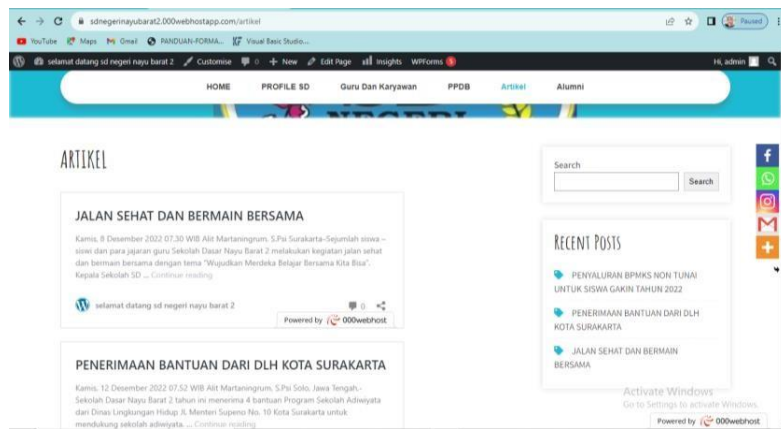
sdnegerinayubarat2.000webhostapp.com/artikel

Paused

YouTube Maps Gmail PANDUAN-FORMA... Visual Basic Studio...

selamat datang sd negeri nayu barat 2 Customise 0 + New Edit Page Insights WPForms 1 Hi, admin

HOME PROFILE SD Guru Dan Karyawan PPDB Artikel Alumni

ARTIKEL

JALAN SEHAT DAN BERMAIN BERSAMA

Kamis, 8 Desember 2022 07.30 WIB Alit Martaningrum, S.Psi Surakarta–Sejumlah siswa – siswi dan para jajaran guru Sekolah Dasar Nayu Barat 2 melakukan kegiatan jalan sehat dan bermain bersama dengan tema "Wujudkan Merdeka Belajar Bersama Kita Bisa". Kepala Sekolah SD ... Continue reading

selamat datang sd negeri nayu barat 2 0

Powered by 000webhost

PENERIMAAN BANTUAN DARI DLH KOTA SURAKARTA

Kamis, 12 Desember 2022 07.52 WIB Alit Martaningrum, S.Psi Solo, Jawa Tengah.- Sekolah Dasar Nayu Barat 2 tahun ini menerima 4 bantuan Program Sekolah Adiwiyata dari Dinas Lingkungan Hidup & Menteri Supeno No. 10 Kota Surakarta untuk mendukung sekolah adiwiyata. ... Continue reading

Search

Search

RECENT POSTS

PENYALURAN BPMKS NON TUNAI UNTUK SISWA GAKIN TAHUN 2022

PENERIMAAN BANTUAN DARI DLH KOTA SURAKARTA

JALAN SEHAT DAN BERMAIN BERSAMA

Activate Windows
Go to Settings to activate Windows.

Powered by 000webhost